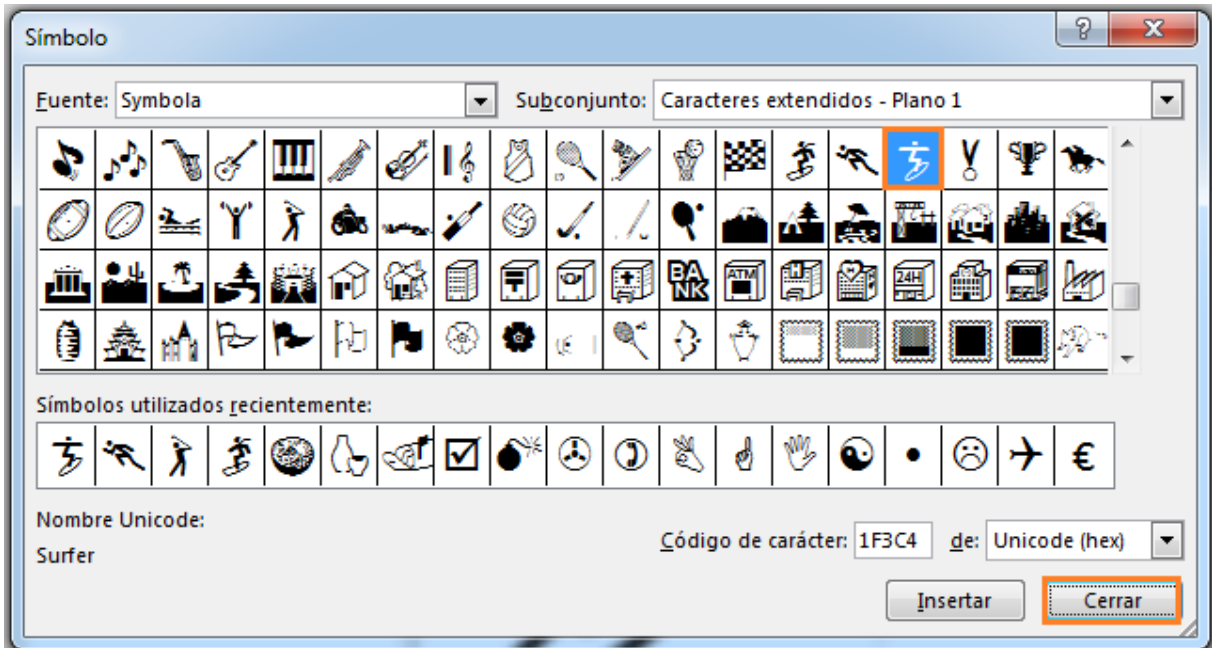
Símbolo

?

X

Fuente: Symbola

Subconjunto: Caracteres extendidos - Plano 1

BANK

ATM

24H

Símbolos utilizados recientemente:

☑

☹

✈

€

Nombre Unicode:

Surfer

Código de carácter: 1F3C4

de: Unicode (hex)

Insertar

Cerrar